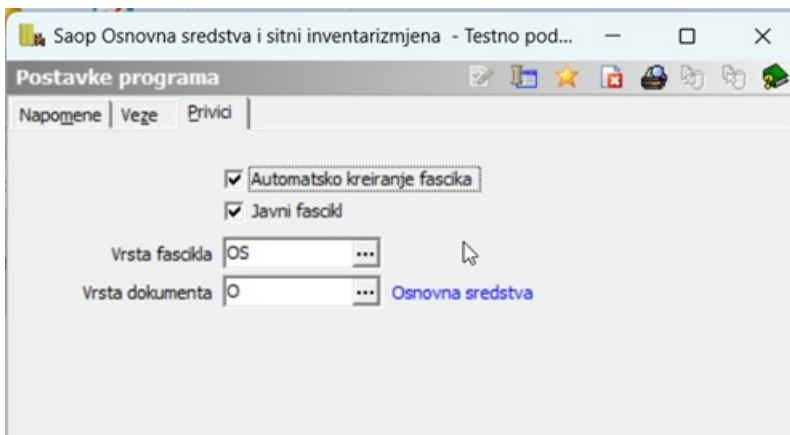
Saop Osnovna sredstva i sitni inventarizmjena - Testno pod...

Postavke programa

Napomene | Veze | Privici

Automatsko kreiranje fascika

Javni fascikl

Vrsta fascikla OS ...

Vrsta dokumenta O ... Osnovna sredstva